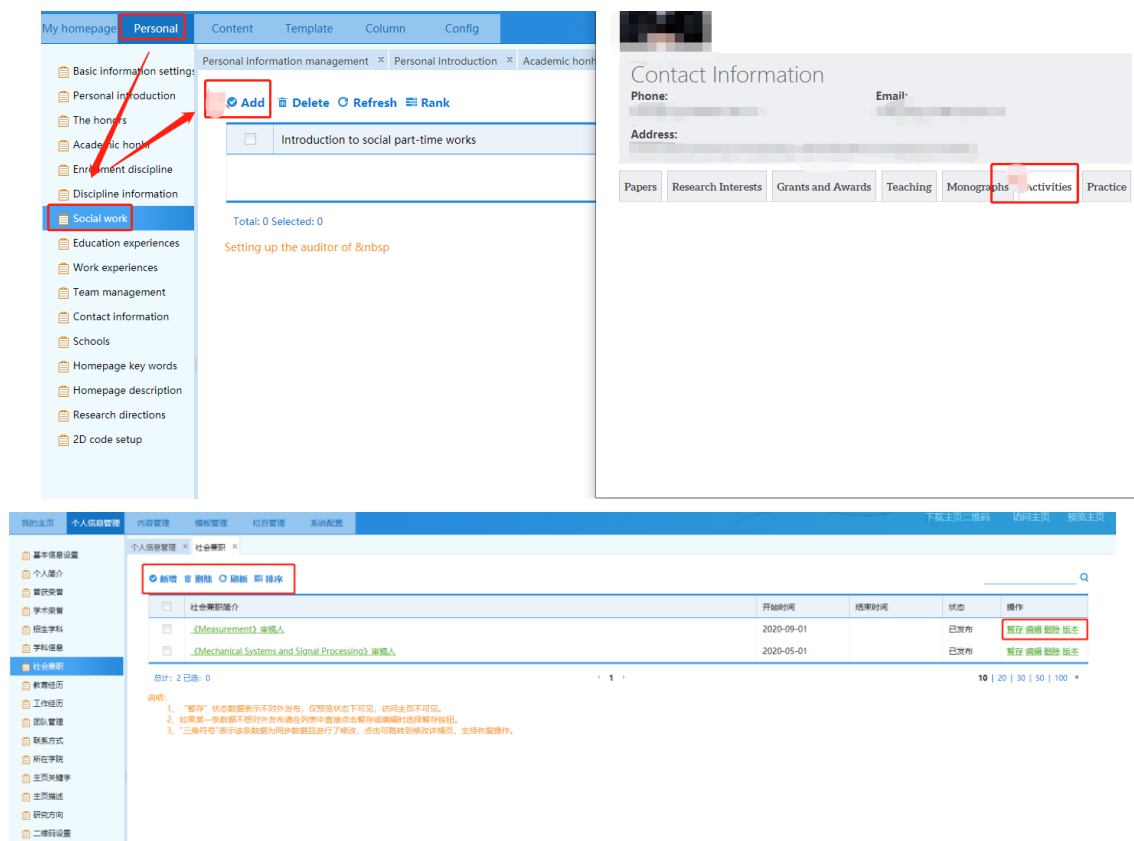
My homepage | Personal | Content | Template | Column | Config

Basic information settings
Personal introduction
The honors
Academic honors
Enrollment discipline
Discipline information
Social work
Education experiences
Work experiences
Team management
Contact information
Schools
Homepage key words
Homepage description
Research directions
2D code setup

Personal information management × | Personal introduction × | Academic honh

Add | Delete | Refresh | Rank

| | Introduction to social part-time works |
|---|---|

Total: 0 Selected: 0

Setting up the auditor of &nbsp

Contact Information
Phone:
Email:
Address:

Papers | Research Interests | Grants and Awards | Teaching | Monographs | Activities | Practice

我的主页 | 个人信息管理 | 内容管理 | 模板管理 | 栏目管理 | 系统配置
下载主页二维码 | 访问主页 | 预览主页

基本信息设置
个人简介
曾获荣誉
学术荣誉
招生学科
学科信息
社会兼职
教育经历
工作经历
团队管理
联系方式
所在学院
主页关键字
主页描述
研究方向
二维码设置

个人信息管理 | 社会兼职 ×

新增 | 删除 | 刷新 | 排序

| | 社会兼职简介 | 开始时间 | 结束时间 | 状态 | 操作 |
|---|---|---|---|---|---|
| | 《Measurement》审稿人 | 2020-09-01 | | 已发布 | 暂存 编辑 删除 版本 |
| | 《Mechanical Systems and Signal Processing》审稿人 | 2020-05-01 | | 已发布 | 暂存 编辑 删除 版本 |

总计：2 已选：0
1
10 | 20 | 30 | 50 | 100

说明：
1、"暂存"状态数据表示不对外发布，仅预览状态下可见，访问主页不可见。
2、如果某一条数据不想对外发布请在列表中直接点击暂存或编辑时选择暂存按钮。
3、"三角符号"表示该条数据为同步数据且进行了修改，点击可跳转到修改详情页，支持恢复操作。